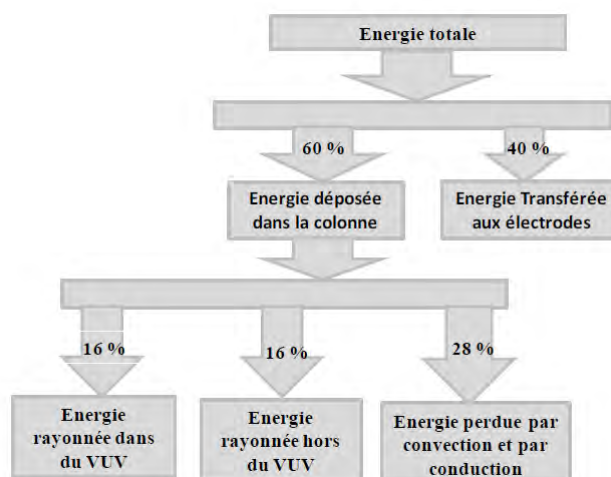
Energie totale

60 %

40 %

Energie déposée dans la colonne

Energie Transférée aux électrodes

16 %

16 %

28 %

Energie rayonnée dans du VUV

Energie rayonnée hors du VUV

Energie perdue par convection et par conduction